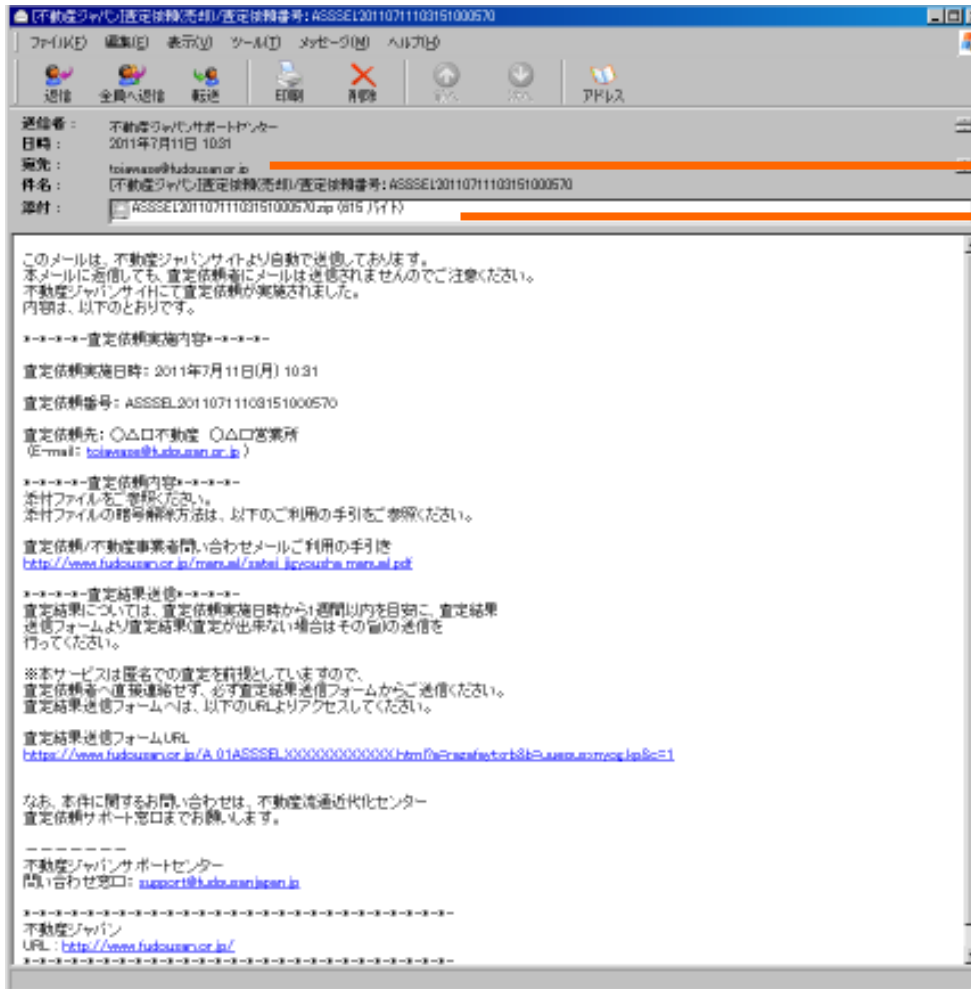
[不動産ジャパン]査定依頼(売却)/査定依頼番号: ASSSEL20110711103151000570

ファイル(F) 編集(E) 表示(V) ツール(T) メッセージ(M) ヘルプ(H)

返信 全員へ返信 転送 印刷 削除 前へ 次へ アドレス

送信者: 不動産ジャパンサポートセンター
日時: 2011年7月11日 10:31
宛先: toiawase@fudousan.or.jp
件名: [不動産ジャパン]査定依頼(売却)/査定依頼番号: ASSSEL20110711103151000570
添付: ASSSEL20110711103151000570.zip (615 バイト)

このメールは、不動産ジャパンサイトより自動で送信しております。
本メールに返信しても、査定依頼者にメールは送信されませんのでご注意ください。
不動産ジャパンサイトにて査定依頼が実施されました。
内容は、以下のとおりです。

※-※-※-※-査定依頼実施内容※-※-※-※-

査定依頼実施日時: 2011年7月11日(月) 10:31

査定依頼番号: ASSSEL20110711103151000570

査定依頼先: ○△□不動産 ○△□営業所
(E-mail: toiawase@fudousan.or.jp)

※-※-※-※-査定依頼内容※-※-※-※-
添付ファイルをご参照ください。
添付ファイルの暗号解除方法は、以下のご利用の手引をご参照ください。

査定依頼/不動産事業者問い合わせメールご利用の手引き
http://www.fudousan.or.jp/manual/satei_jigyousha_manual.pdf

※-※-※-※-査定結果送信※-※-※-※-
査定結果については、査定依頼実施日時から1週間以内を目安に、査定結果送信フォームより査定結果(査定が出来ない場合はその旨)の送信を行ってください。

※本サービスは匿名での査定を前提としていますので、査定依頼者へ直接連絡せず、必ず査定結果送信フォームからご送信ください。
査定結果送信フォームへは、以下のURLよりアクセスしてください。

査定結果送信フォームURL
https://www.fudousan.or.jp/A_01ASSSELXXXXXXXXXXXX.html?a=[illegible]

なお、本件に関するお問い合わせは、不動産流通近代化センター
査定依頼サポート窓口までお願いします。

ーーーーーーー
不動産ジャパンサポートセンター
問い合わせ窓口: support@fudousanjapan.jp

※-※-※-※-※-※-※-※-※-※-※-※-※-※-※-※-※-※-※-※-
不動産ジャパン
URL: http://www.fudousan.or.jp/
※-※-※-※-※-※-※-※-※-※-※-※-※-※-※-※-※-※-※-※-